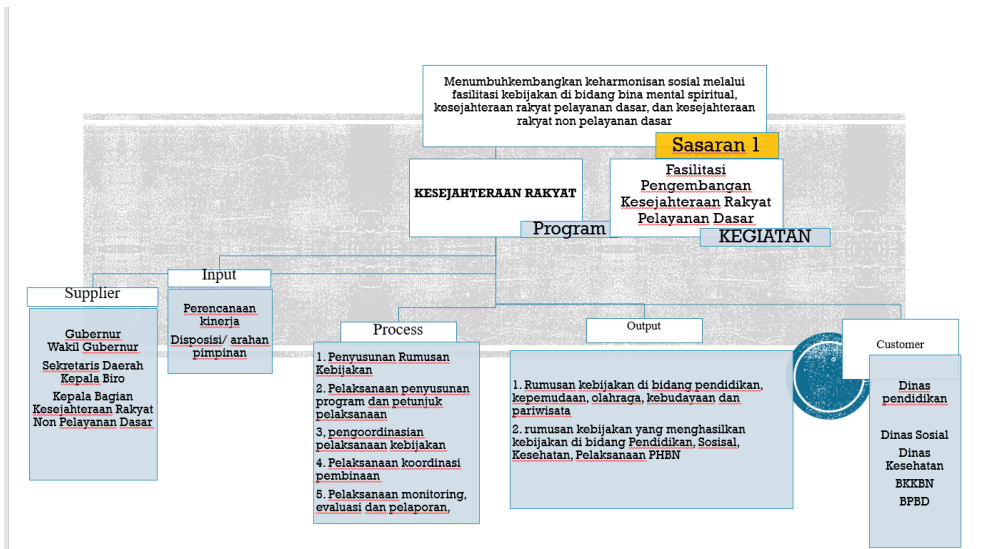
Menumbuhkembangkan keharmonisan sosial melalui fasilitasi kebijakan di bidang bina mental spiritual, kesejahteraan rakyat pelayanan dasar, dan kesejahteraan rakyat non pelayanan dasar

Sasaran 1

KESEJAHTERAAN RAKYAT

Program

Fasilitasi Pengembangan Kesejahteraan Rakyat Pelayanan Dasar

KEGIATAN

Input

Perencanaan kinerja

Disposisi/ arahan pimpinan

Supplier

Gubernur
Wakil Gubernur

Sekretaris Daerah
Kepala Biro

Kepala Bagian Kesejahteraan Rakyat Non Pelayanan Dasar

Process

1. Penyusunan Rumusan Kebijakan

2. Pelaksanaan penyusunan program dan petunjuk pelaksanaan

3, pengoordinasian pelaksanaan kebijakan

4. Pelaksanaan koordinasi pembinaan

5. Pelaksanaan monitoring, evaluasi dan pelaporan,

Output

1. Rumusan kebijakan di bidang pendidikan, kepemudaan, olahraga, kebudayaan dan pariwisata

2. rumusan kebijakan yang menghasilkan kebijakan di bidang Pendidikan, Sosisal, Kesehatan, Pelaksanaan PHBN

Customer

Dinas pendidikan

Dinas Sosial

Dinas Kesehatan

BKKBN

BPBD